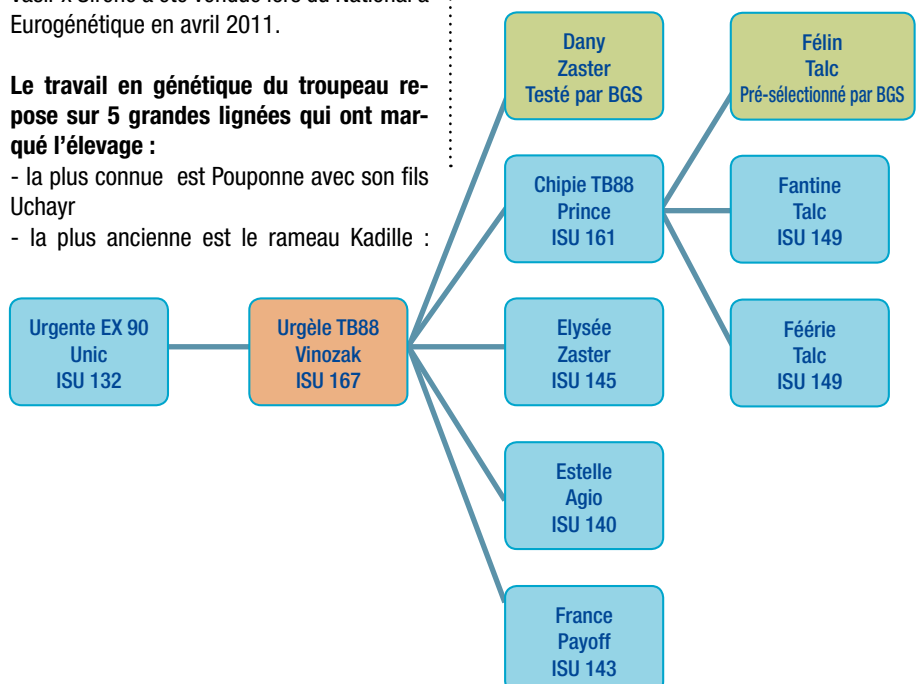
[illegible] Eurogénétique en avril 2011.

**Le travail en génétique du troupeau repose sur 5 grandes lignées qui ont marqué l'élevage :**

- la plus connue est Pouponne avec son fils Uchayr

- la plus ancienne est le rameau Kadille :

Urgente EX 90
Unic
ISU 132

Urgèle TB88
Vinozak
ISU 167

Dany
Zaster
Testé par BGS

Chipie TB88
Prince
ISU 161

Elysée
Zaster
ISU 145

Estelle
Agio
ISU 140

France
Payoff
ISU 143

Félin
Talc
Pré-sélectionné par BGS

Fantine
Talc
ISU 149

Féérie
Talc
ISU 149